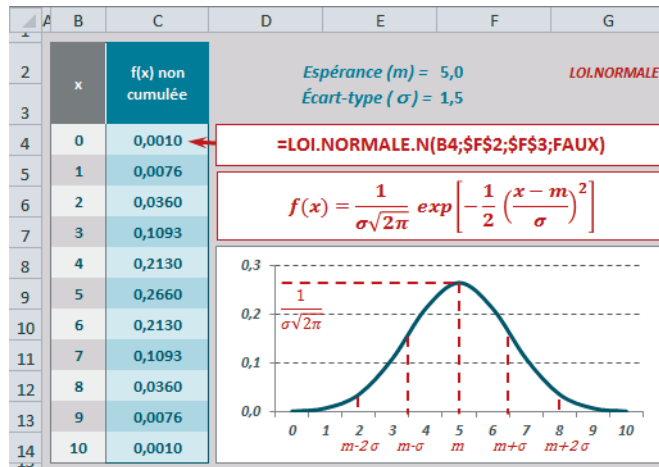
| A | B | C | D | E | F | G |
|---|---|---|---|---|---|---|
| 1 | | | | | | |
| 2 | x | f(x) non cumulée | Espérance (m) = 5,0 | | | LOI.NORMALE |
| 3 | | | Écart-type ( σ ) = 1,5 | | | |
| 4 | 0 | 0,0010 | =LOI.NORMALE.N(B4;$F$2;$F$3;FAUX) | | | |
| 5 | 1 | 0,0076 | | | | |
| 6 | 2 | 0,0360 | $f(x) = \frac{1}{\sigma\sqrt{2\pi}}\ exp\left[-\frac{1}{2}\left(\frac{x-m}{\sigma}\right)^2\right]$ | | | |
| 7 | 3 | 0,1093 | | | | |
| 8 | 4 | 0,2130 | | | | |
| 9 | 5 | 0,2660 | | | | |
| 10 | 6 | 0,2130 | | | | |
| 11 | 7 | 0,1093 | | | | |
| 12 | 8 | 0,0360 | | | | |
| 13 | 9 | 0,0076 | | | | |
| 14 | 10 | 0,0010 | | | | |

0,3
0,2
0,1
0,0
$\frac{1}{\sigma\sqrt{2\pi}}$
0 1 2 3 4 5 6 7 8 9 10
m-2σ m-σ m m+σ m+2σ